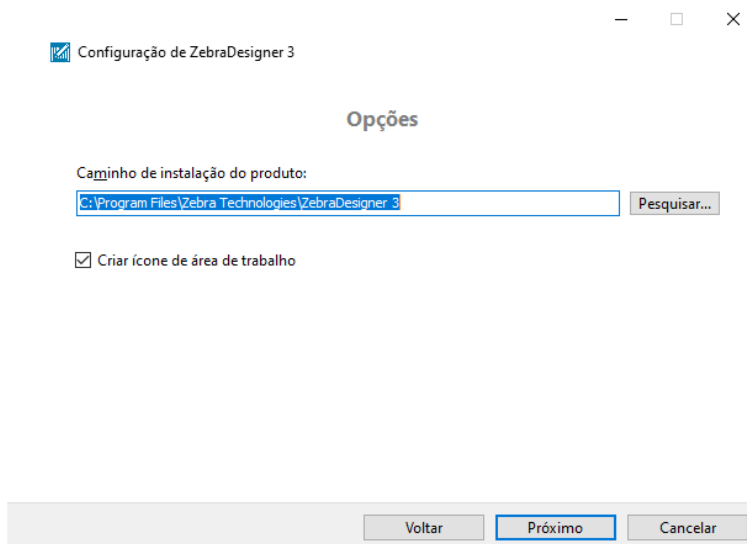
Configuração de ZebraDesigner 3

Opções

Caminho de instalação do produto:

C:\Program Files\Zebra Technologies\ZebraDesigner 3

Pesquisar...

Criar ícone de área de trabalho

Voltar

Próximo

Cancelar